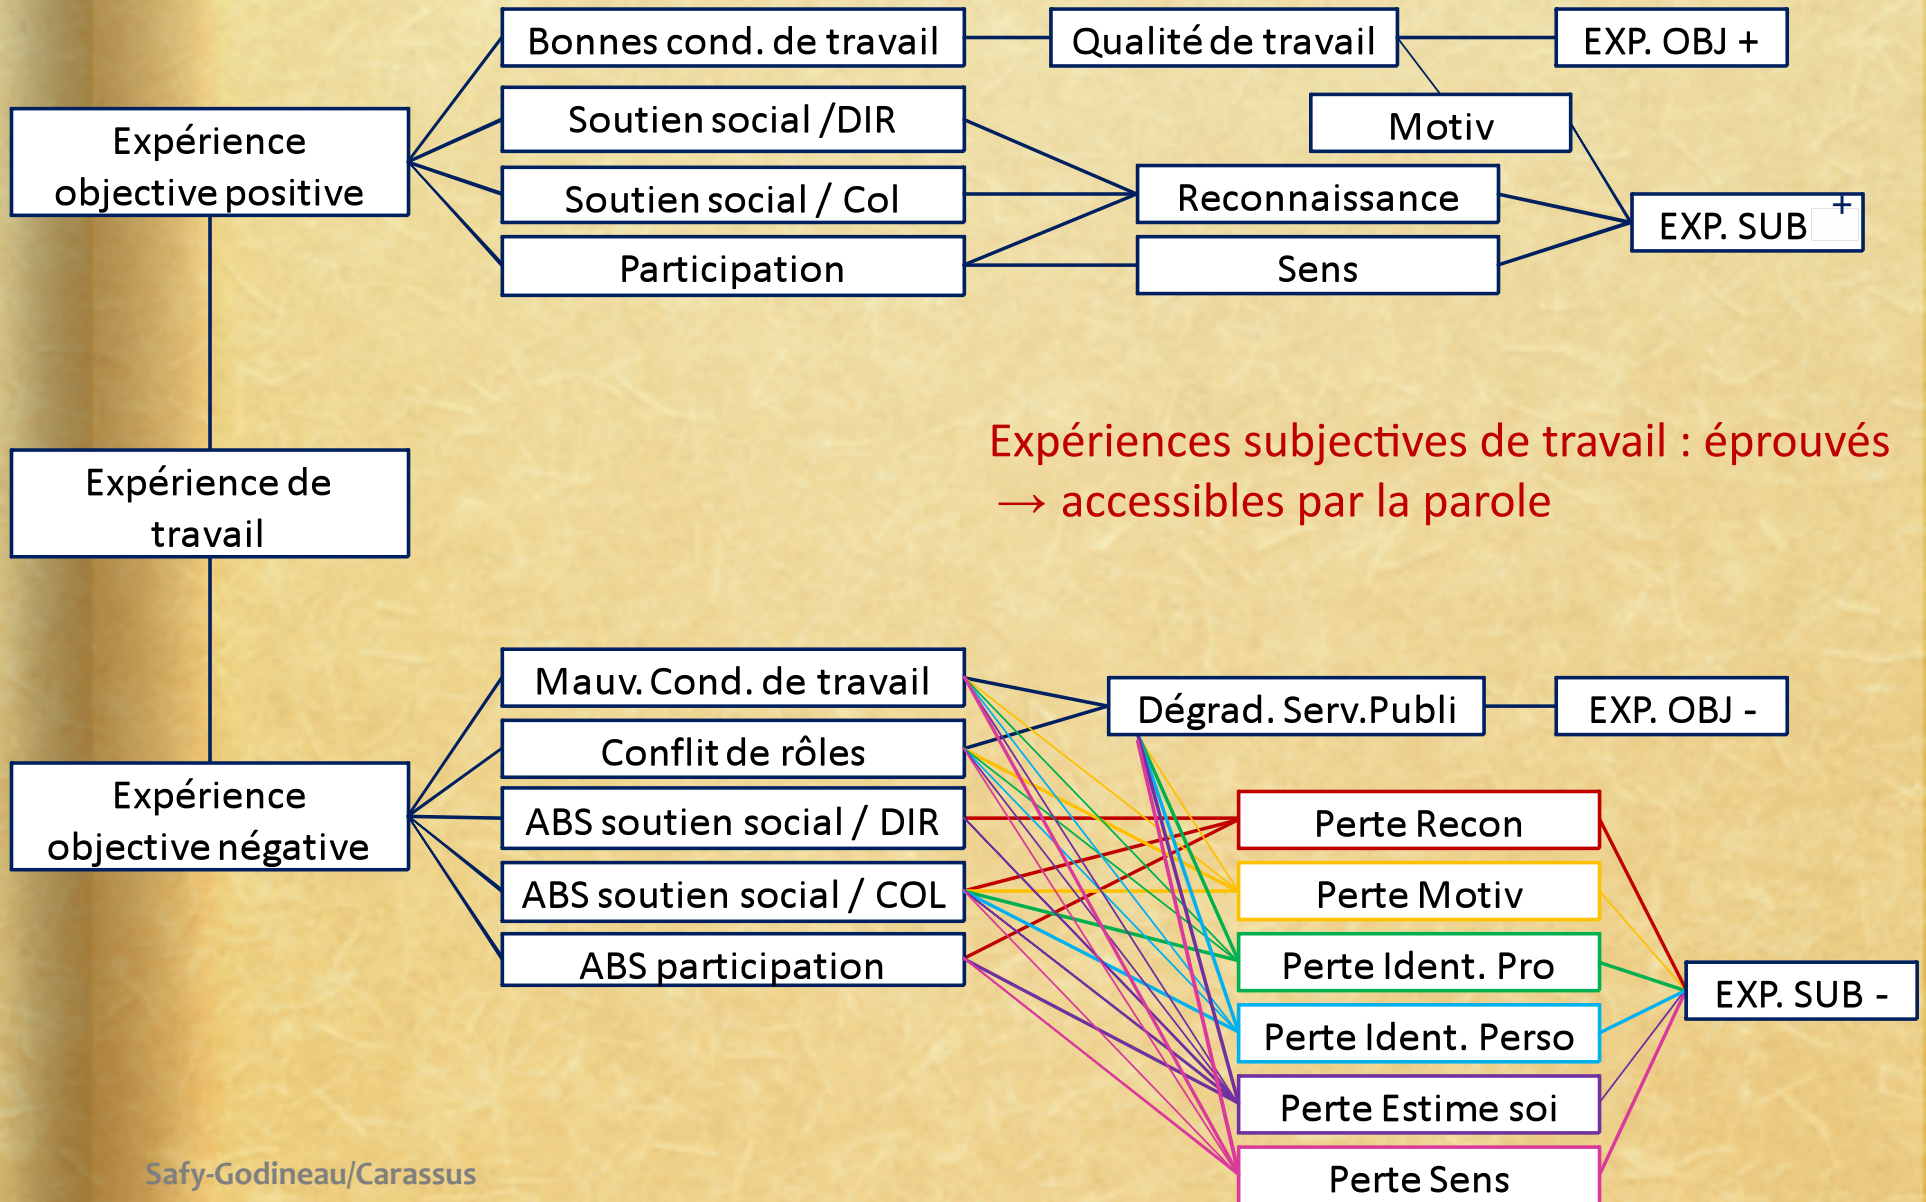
Bonnes cond. de travail

Qualité de travail

EXP. OBJ +

Motiv

Expérience objective positive

Soutien social /DIR

Soutien social / Col

Reconnaissance

EXP. SUB +

Participation

Sens

Expériences subjectives de travail : éprouvés → accessibles par la parole

Expérience de travail

Mauv. Cond. de travail

Dégrad. Serv.Publi

EXP. OBJ -

Conflit de rôles

Expérience objective négative

ABS soutien social / DIR

Perte Recon

ABS soutien social / COL

Perte Motiv

ABS participation

Perte Ident. Pro

EXP. SUB -

Perte Ident. Perso

Perte Estime soi

Perte Sens

Safy-Godineau/Carassus